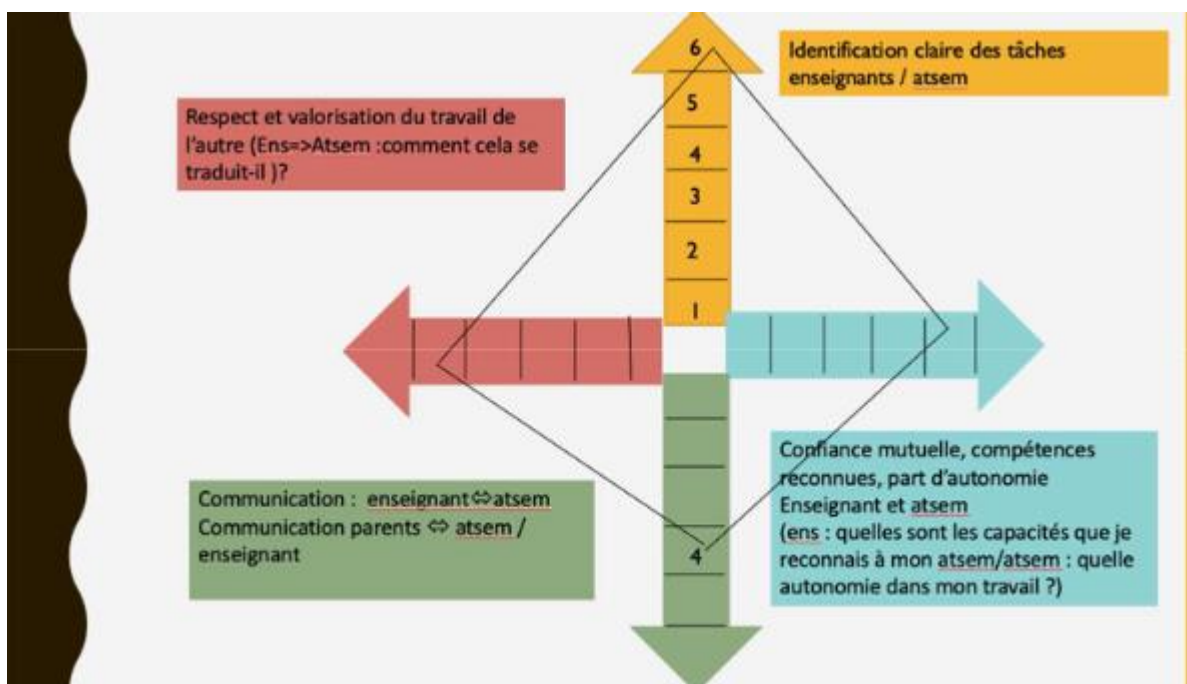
6

Identification claire des tâches enseignants / atsem

Respect et valorisation du travail de l'autre (Ens=>Atsem :comment cela se traduit-il )?

5

4

3

2

1

Communication : enseignant⇔atsem
Communication parents ⇔ atsem / enseignant

4

Confiance mutuelle, compétences reconnues, part d'autonomie Enseignant et atsem
(ens : quelles sont les capacités que je reconnais à mon atsem/atsem : quelle autonomie dans mon travail ?)